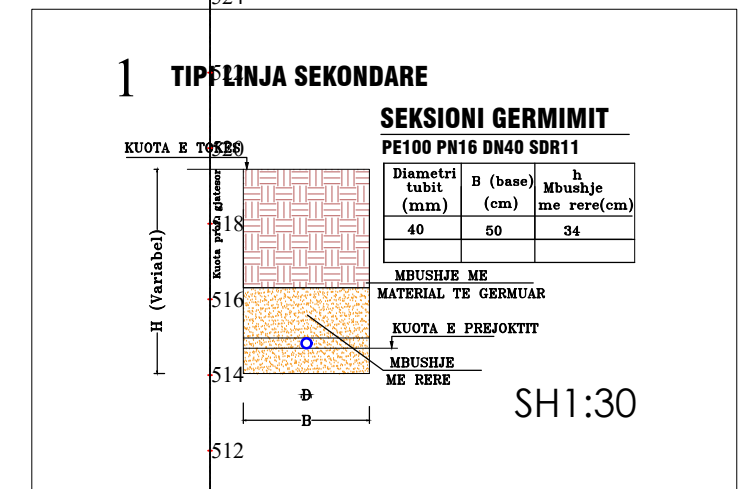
524

1 TIPI LINJA SEKONDARE

522

SEKSIONI GERMIMIT

PE100 PN16 DN40 SDR11

| Diametri tubit (mm) | B (base) (cm) | h Mbushje me rere(cm) |
|---|---|---|
| 40 | 50 | 34 |
| | | |

KUOTA E TOKES

520

518

Kuota prej gjatesor

H (Variabel)

MBUSHJE ME MATERIAL TE GERMUAR

516

KUOTA E PREJOKTIT

MBUSHJE ME RERE

514

D

B

SH1:30

512